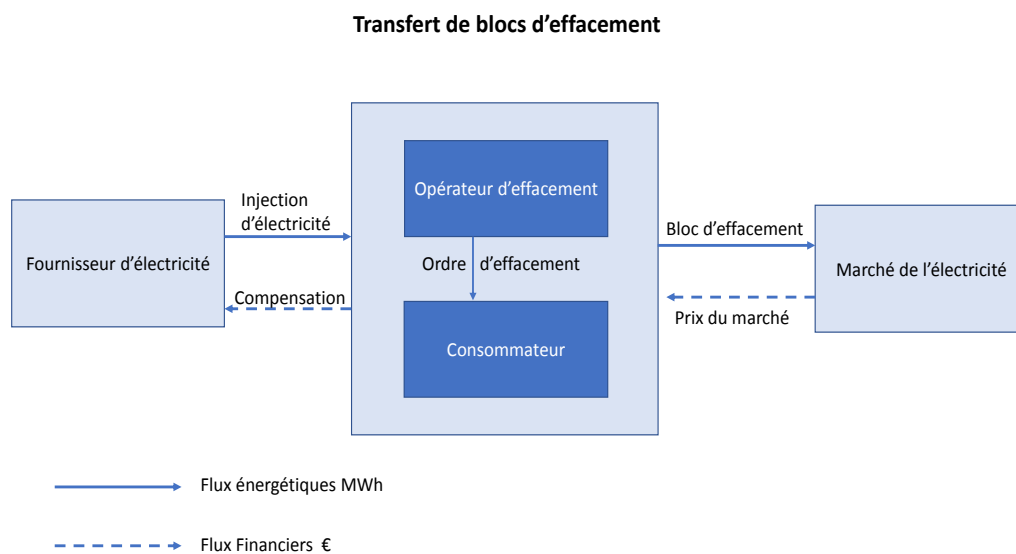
Transfert de blocs d’effacement

Fournisseur d’électricité

Injection d’électricité

Compensation

Opérateur d’effacement

Ordre d’effacement

Consommateur

Bloc d’effacement

Prix du marché

Marché de l’électricité

Flux énergétiques MWh

Flux Financiers €